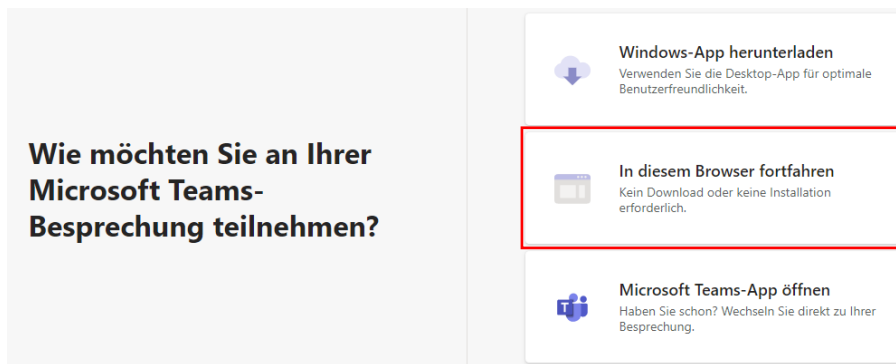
Wie möchten Sie an Ihrer Microsoft Teams-Besprechung teilnehmen?

Windows-App herunterladen
Verwenden Sie die Desktop-App für optimale Benutzerfreundlichkeit.

In diesem Browser fortfahren
Kein Download oder keine Installation erforderlich.

Microsoft Teams-App öffnen
Haben Sie schon? Wechseln Sie direkt zu Ihrer Besprechung.